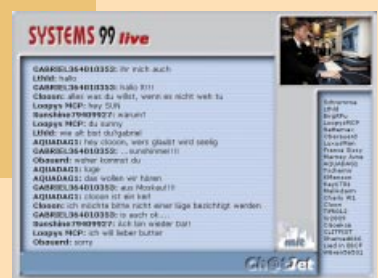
SYSTEMS 99 live

GABRIEL364010350: Ihr mich auch
Lifeld: hallo
GABRIEL364010350: hallo !!!!
Closson: aber was du willst, wenn es nicht weh tu
Loopys MCP: hey SUN
Sunshine79989927: warum?
Loopys MCP: du sunny
Lifeld: wie alt bist du?gabriel
AQUADAG1: hey closson, wers glaubt wird seelig
GABRIEL364010350: ...sunshine!!!!
Obsward: woher kommst du
AQUADAG1: lüge
AQUADAG1: das wollen wir hören
GABRIEL364010350: aus Moskau!!!!
AQUADAG1: closson ist ein keil
Closson: ich möchte bitte nicht einer lüge bezichtigt werden
GABRIEL364010350: is auch ok...
Sunshine79989927: ach bin wieder da!!
Loopys MCP: ich will lieber butter
Obsward: sorry

Schnarona
LiFeld
BrightPu
LoopysMCP
Raffaman
Obsward
Lucasifan
Closson
Mamey June
AQUADAG1
Yuhenne
Effenson
Kayli791
Buddyken
Charly 91
Closs
TyRELL
Sy2007
Closkmp
LUTFI37
Shamse000
Lad in BECP
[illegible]

mt
ChatNet